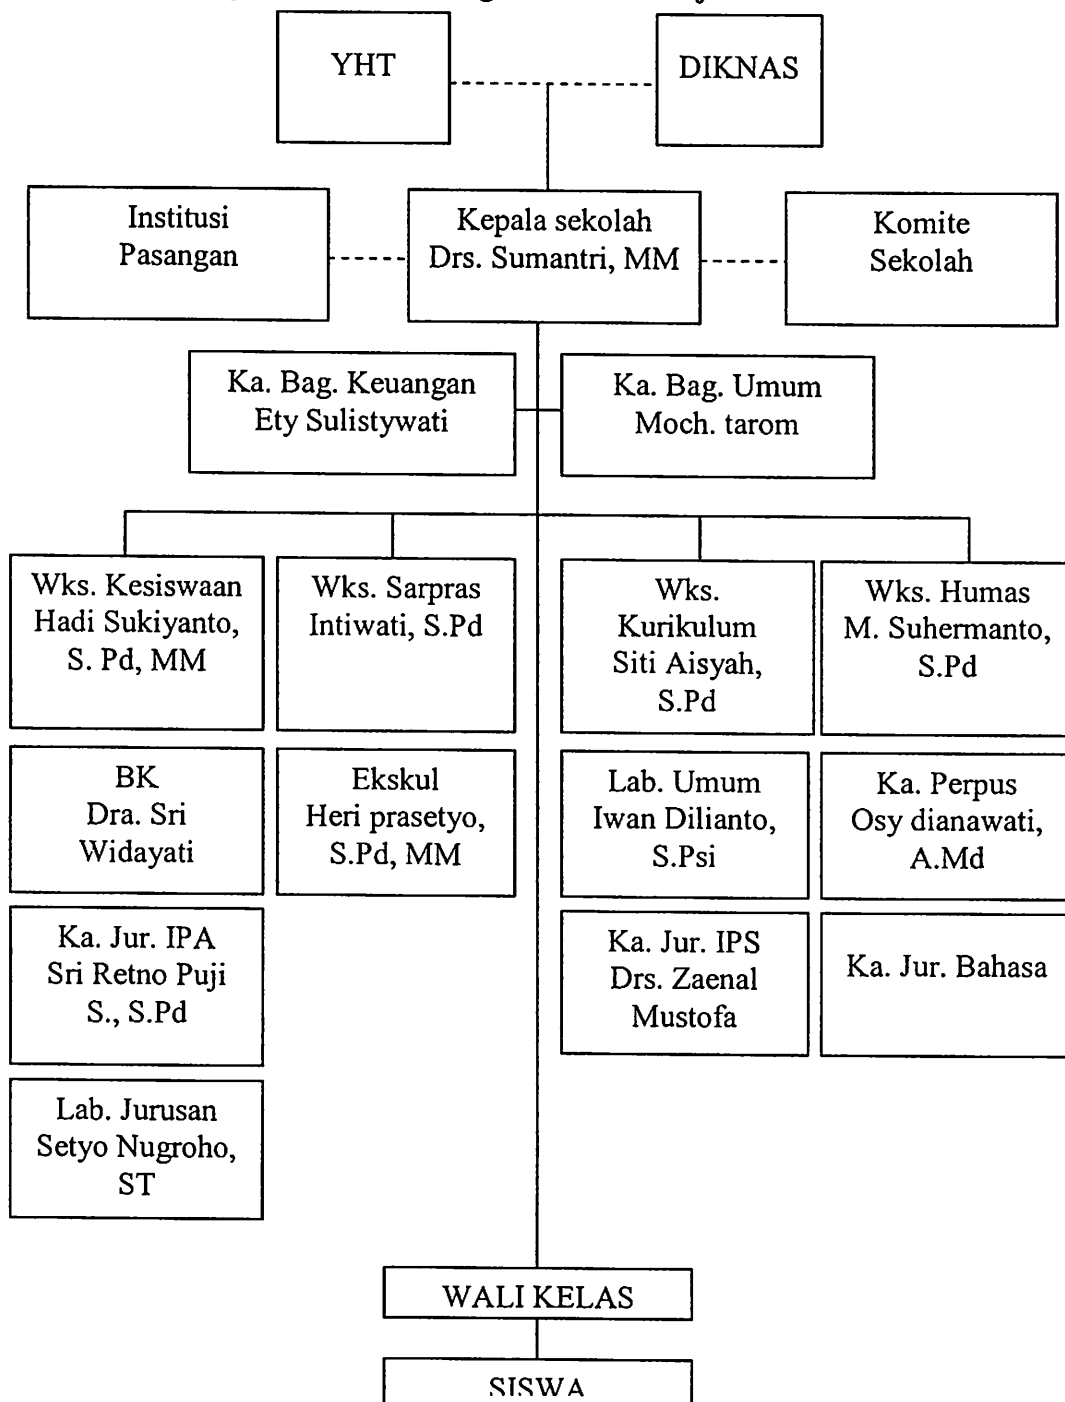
YHT

DIKNAS

Institusi Pasangan

Kepala sekolah Drs. Sumantri, MM

Komite Sekolah

Ka. Bag. Keuangan Ety Sulistywati

Ka. Bag. Umum Moch. tarom

Wks. Kesiswaan Hadi Sukiyanto, S. Pd, MM

Wks. Sarpras Intiwati, S.Pd

Wks. Kurikulum Siti Aisyah, S.Pd

Wks. Humas M. Suhermanto, S.Pd

BK Dra. Sri Widayati

Ekskul Heri prasetyo, S.Pd, MM

Lab. Umum Iwan Dilianto, S.Psi

Ka. Perpus Osy dianawati, A.Md

Ka. Jur. IPA Sri Retno Puji S., S.Pd

Ka. Jur. IPS Drs. Zaenal Mustofa

Ka. Jur. Bahasa

Lab. Jurusan Setyo Nugroho, ST

WALI KELAS

SISWA